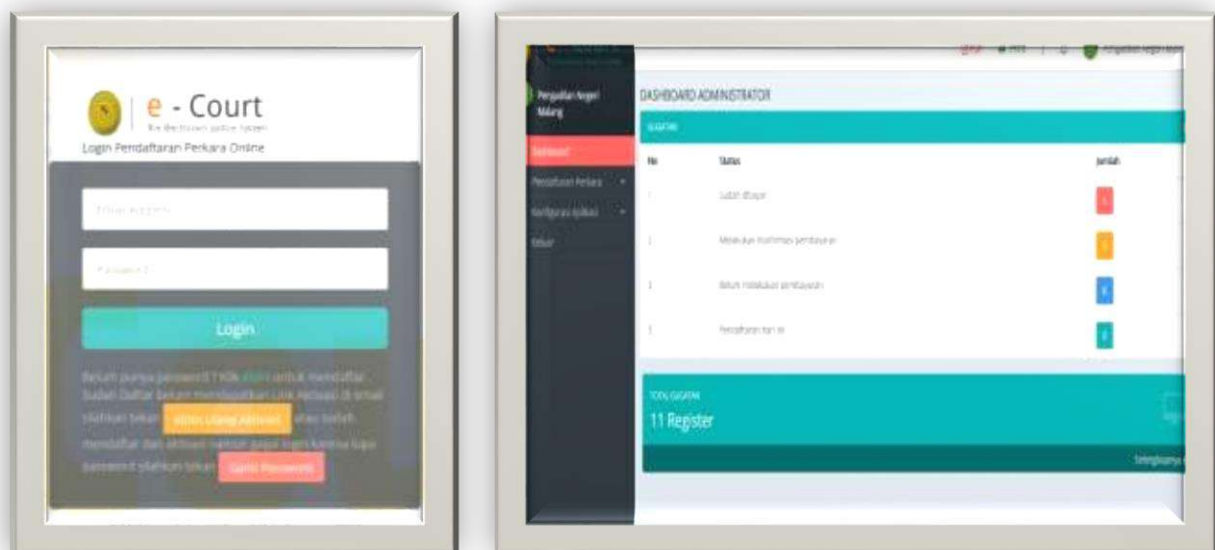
e - Court
The Electronic Justice System
Login Pendaftaran Perkara Online

Email Address

Password

Login

Belum punya password ? Klik disini untuk mendaftar. Sudah Daftar belum mendapatkan Link Aktivasi di email silahkan tekan Kirim Ulang Aktivasi atau sudah mendaftar dan aktivasi namun papa ingin karena lupa password silahkan tekan Ganti Password

Pengadilan Negeri Malang
Dashboard
Pendaftaran Perkara
Konfigurasi Aplikasi
Keluar

DASHBOARD ADMINISTRATOR
GUGATAN
| No | Status | Jumlah |
|---|---|---|
| 1 | Sudah dibayar | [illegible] |
| 1 | Melakukan konfirmasi pembayaran | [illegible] |
| 1 | Belum melakukan pembayaran | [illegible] |
| 1 | Pendaftaran hari ini | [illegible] |

TOTAL GUGATAN
11 Register
Selengkapnya